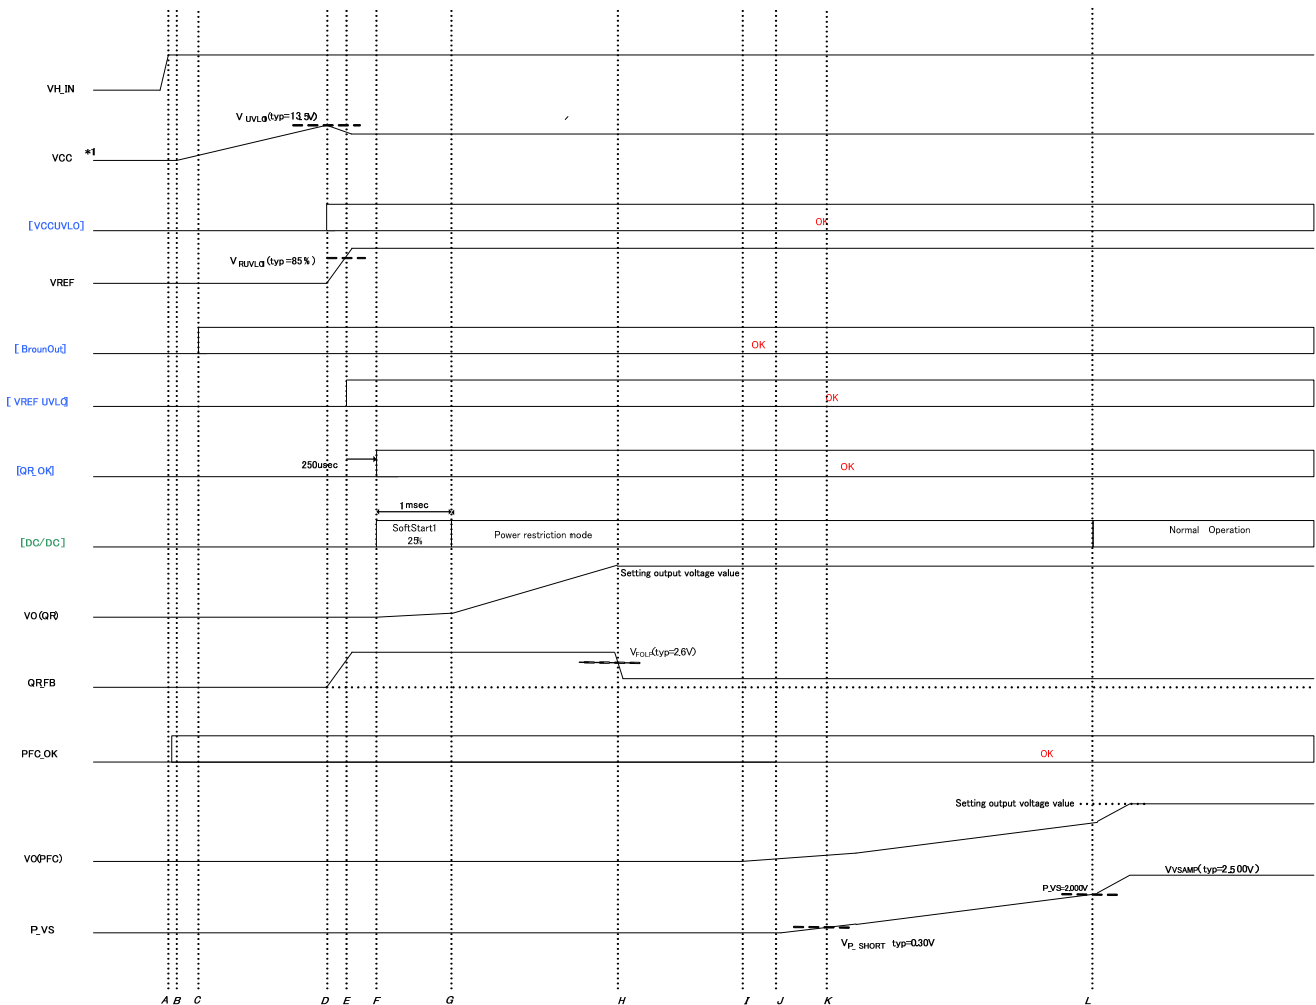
VH_IN

VCC *1

V UVLO(typ=13.5V)

[VCCUVLO]

OK

VREF

V RUVLO(typ=85%)

[BrounOut]

OK

[VREF UVLO]

OK

[QR_OK]

250usec

OK

1msec

[DC/DC]

SoftStart1 25%

Power restriction mode

Normal Operation

VO(QR)

Setting output voltage value

QR_FB

$V_{FOLH}$(typ=2.6V)

PFC_OK

OK

Setting output voltage value

VO(PFC)

P_VS=2.000V

VVSAMP(typ=2.500V)

P_VS

$V_{P\_SHORT}$ typ=0.30V

A B C D E F G H I J K L